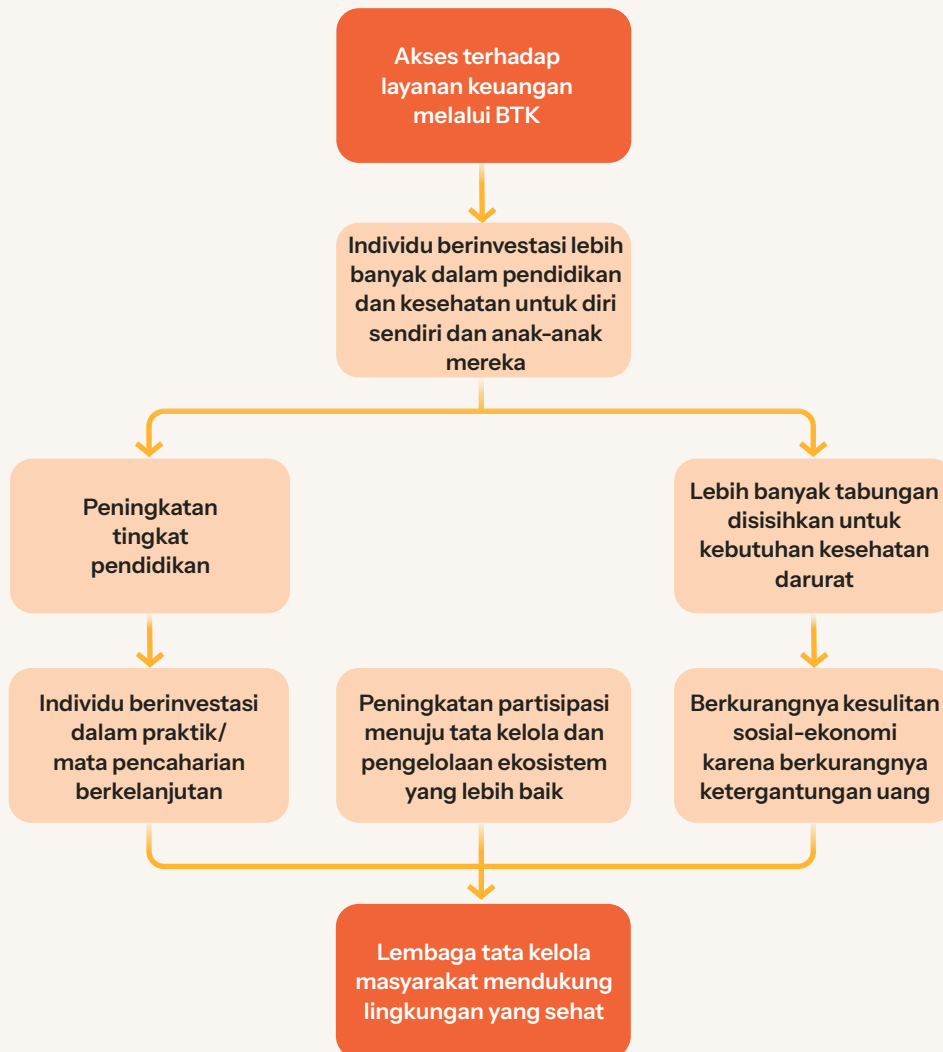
Akses terhadap layanan keuangan melalui BTK

Individu berinvestasi lebih banyak dalam pendidikan dan kesehatan untuk diri sendiri dan anak-anak mereka

Peningkatan tingkat pendidikan

Lebih banyak tabungan disisihkan untuk kebutuhan kesehatan darurat

Individu berinvestasi dalam praktik/ mata pencaharian berkelanjutan

Peningkatan partisipasi menuju tata kelola dan pengelolaan ekosistem yang lebih baik

Berkurangnya kesulitan sosial-ekonomi karena berkurangnya ketergantungan uang

Lembaga tata kelola masyarakat mendukung lingkungan yang sehat